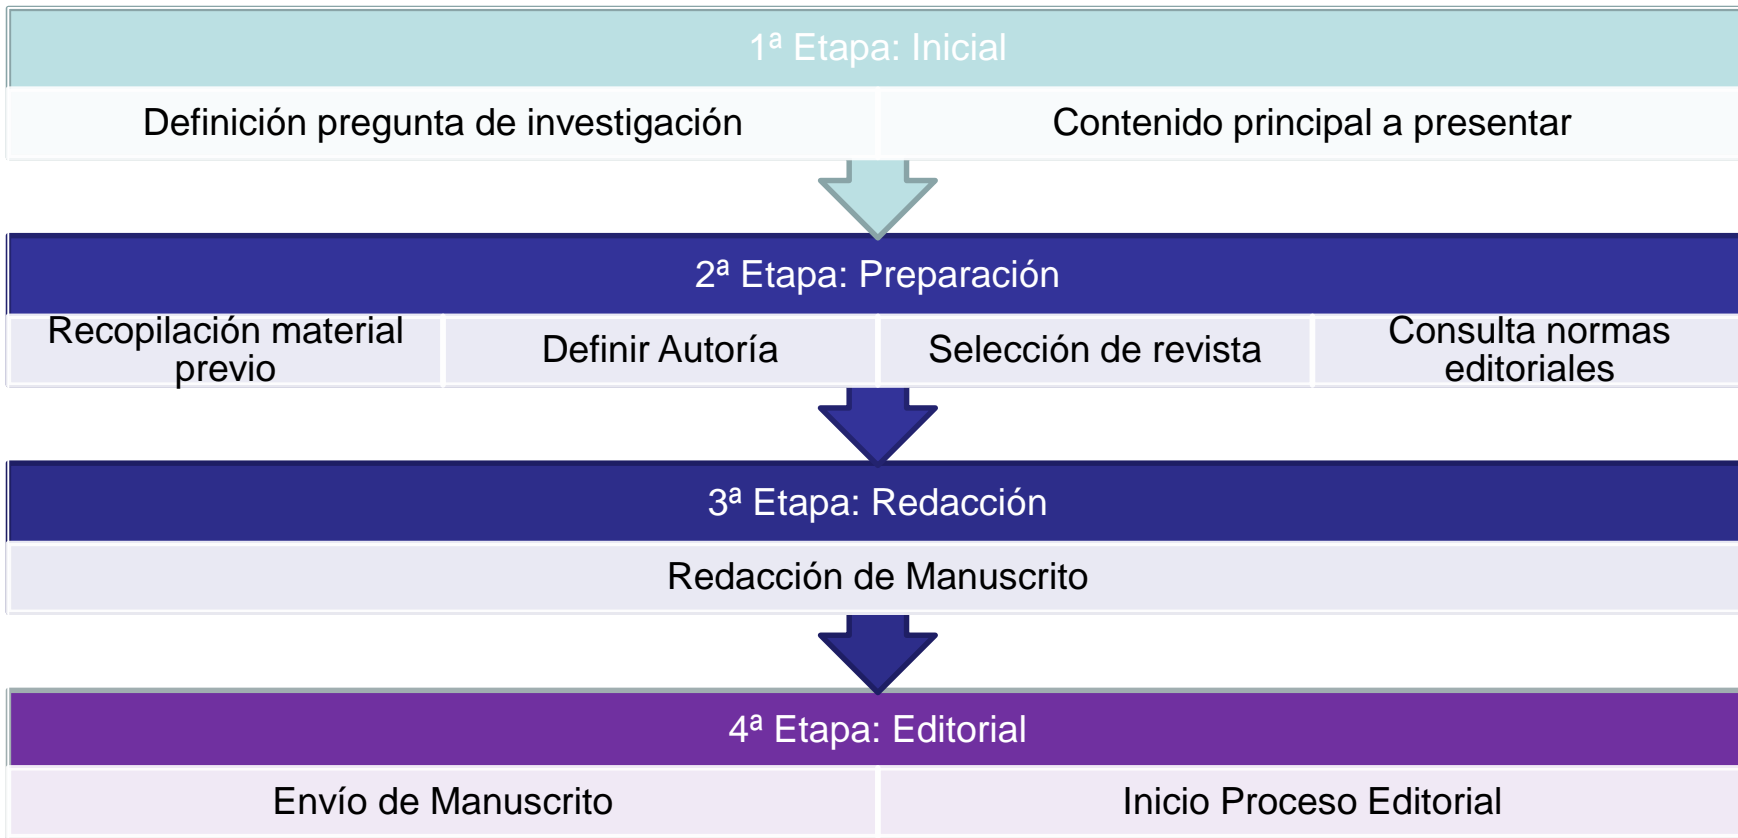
1ª Etapa: Inicial

Definición pregunta de investigación

Contenido principal a presentar

2ª Etapa: Preparación

Recopilación material previo

Definir Autoría

Selección de revista

Consulta normas editoriales

3ª Etapa: Redacción

Redacción de Manuscrito

4ª Etapa: Editorial

Envío de Manuscrito

Inicio Proceso Editorial